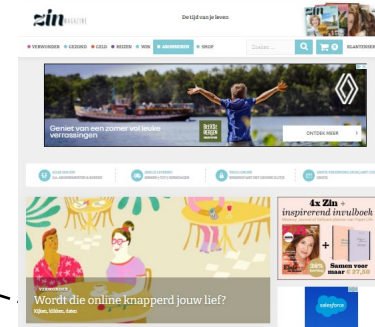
zin MAGAZINE

De tijd van je leven

• VERWONDER • GEZOND • GELD • REIZEN • WIN • ABONNEREN • SHOP

Zoeken...

0

BLANTERSEN

Geniet van een zomer vol leuke verrassingen

ONTDEK MEER

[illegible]

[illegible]

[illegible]

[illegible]

4x Zin + inspirerend invulboek

Samen voor maar € 27,50

salesforce

VERWONDER

Wordt die online knapperd jouw lief?

Kijken, klikken, daten